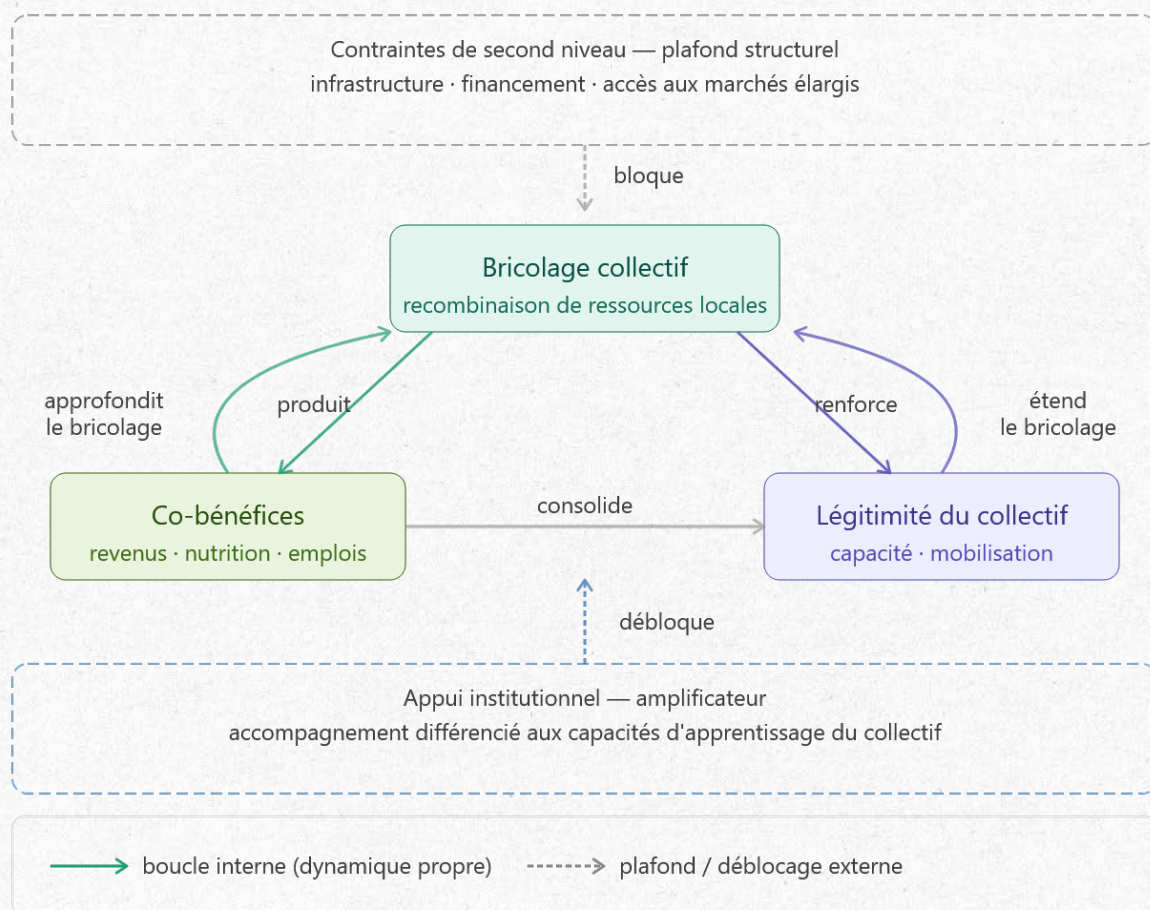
Contraintes de second niveau — plafond structurel
infrastructure · financement · accès aux marchés élargis

bloque

Bricolage collectif
recombinaison de ressources locales

approfondit le bricolage

produit

renforce

étend le bricolage

Co-bénéfices
revenus · nutrition · emplois

consolide

Légitimité du collectif
capacité · mobilisation

débloque

Appui institutionnel — amplificateur
accompagnement différencié aux capacités d'apprentissage du collectif

boucle interne (dynamique propre)

plafond / déblocage externe